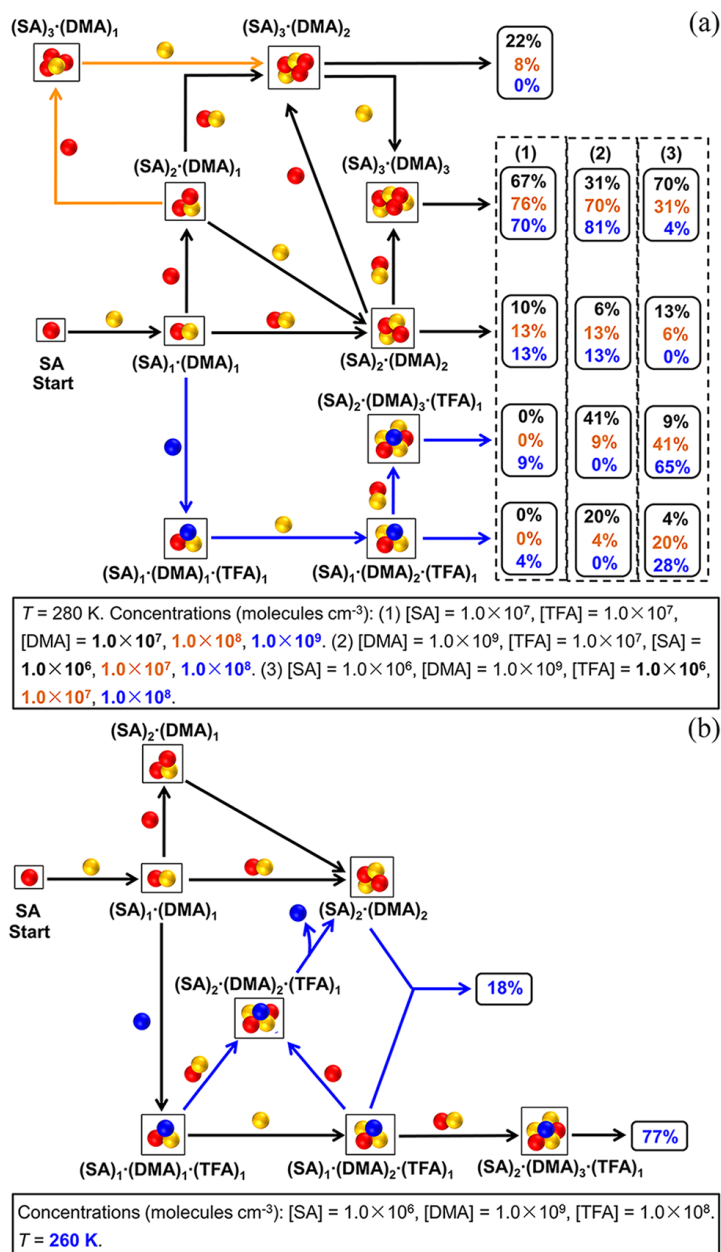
(a)

$(SA)_3\cdot(DMA)_1$

$(SA)_3\cdot(DMA)_2$

22%
8%
0%

$(SA)_2\cdot(DMA)_1$

$(SA)_3\cdot(DMA)_3$

| (1) | (2) | (3) |
|---|---|---|
| 67% 76% 70% | 31% 70% 81% | 70% 31% 4% |
| 10% 13% 13% | 6% 13% 13% | 13% 6% 0% |
| 0% 0% 9% | 41% 9% 0% | 9% 41% 65% |
| 0% 0% 4% | 20% 4% 0% | 4% 20% 28% |

SA
Start

$(SA)_1\cdot(DMA)_1$

$(SA)_2\cdot(DMA)_2$

$(SA)_2\cdot(DMA)_3\cdot(TFA)_1$

$(SA)_1\cdot(DMA)_1\cdot(TFA)_1$

$(SA)_1\cdot(DMA)_2\cdot(TFA)_1$

$T$ = 280 K. Concentrations (molecules cm$^{-3}$): (1) [SA] = 1.0×10$^7$, [TFA] = 1.0×10$^7$, [DMA] = 1.0×10$^7$, 1.0×10$^8$, 1.0×10$^9$. (2) [DMA] = 1.0×10$^9$, [TFA] = 1.0×10$^7$, [SA] = 1.0×10$^6$, 1.0×10$^7$, 1.0×10$^8$. (3) [SA] = 1.0×10$^6$, [DMA] = 1.0×10$^9$, [TFA] = 1.0×10$^6$, 1.0×10$^7$, 1.0×10$^8$.

(b)

$(SA)_2\cdot(DMA)_1$

SA
Start

$(SA)_1\cdot(DMA)_1$

$(SA)_2\cdot(DMA)_2$

$(SA)_2\cdot(DMA)_2\cdot(TFA)_1$

18%

$(SA)_1\cdot(DMA)_1\cdot(TFA)_1$

$(SA)_1\cdot(DMA)_2\cdot(TFA)_1$

$(SA)_2\cdot(DMA)_3\cdot(TFA)_1$

77%

Concentrations (molecules cm$^{-3}$): [SA] = 1.0×10$^6$, [DMA] = 1.0×10$^9$, [TFA] = 1.0×10$^8$. $T$ = 260 K.